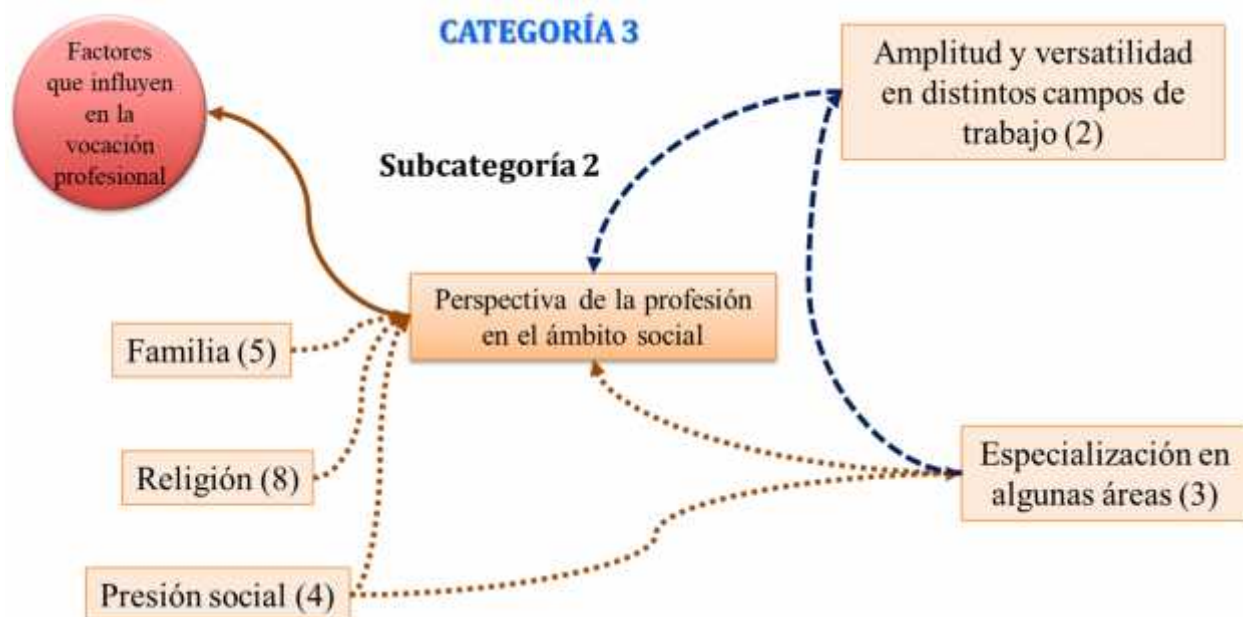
CATEGORÍA 3

Factores que influyen en la vocación profesional

Amplitud y versatilidad en distintos campos de trabajo (2)

Subcategoría 2

Perspectiva de la profesión en el ámbito social

Familia (5)

Religión (8)

Especialización en algunas áreas (3)

Presión social (4)